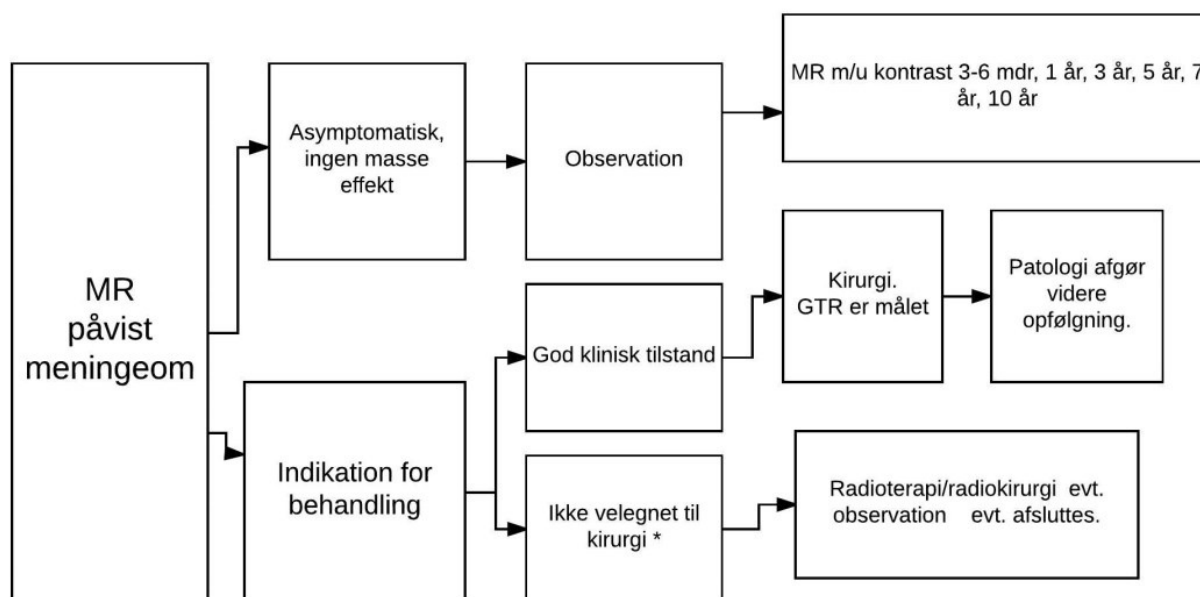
MR påvist meningeom

Asymptomatisk, ingen masse effekt

Observation

MR m/u kontrast 3-6 mdr, 1 år, 3 år, 5 år, 7 år, 10 år

Indikation for behandling

God klinisk tilstand

Kirurgi. GTR er målet

Patologi afgør videre opfølgning.

Ikke velegnet til kirurgi *

Radioterapi/radiokirurgi evt. observation evt. afsluttes.